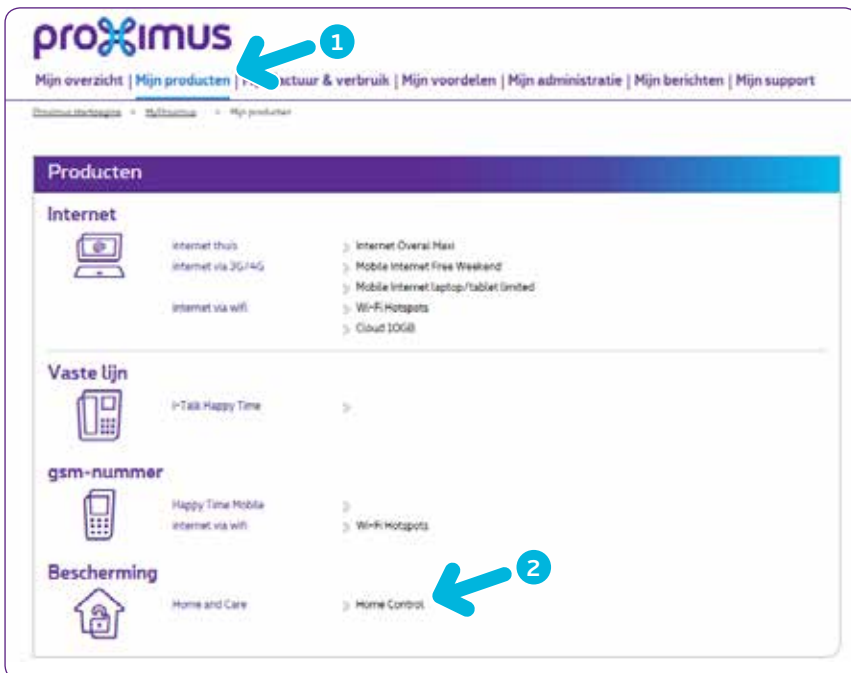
proximus

1

Mijn overzicht | Mijn producten | F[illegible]actuur & verbruik | Mijn voordelen | Mijn administratie | Mijn berichten | Mijn support

Proximus startpagina > MyProximus > Mijn producten

Producten

Internet

Internet thuis > Internet Overal Maxi

Internet via 3G/4G > Mobile Internet Free Weekend

> Mobile Internet laptop/tablet limited

Internet via wifi > Wi-Fi Hotspots

> Cloud 10GB

Vaste lijn

I-Talk Happy Time >

gsm-nummer

Happy Time Mobile >

Internet via wifi > Wi-Fi Hotspots

Bescherming

2

Home and Care > Home Control